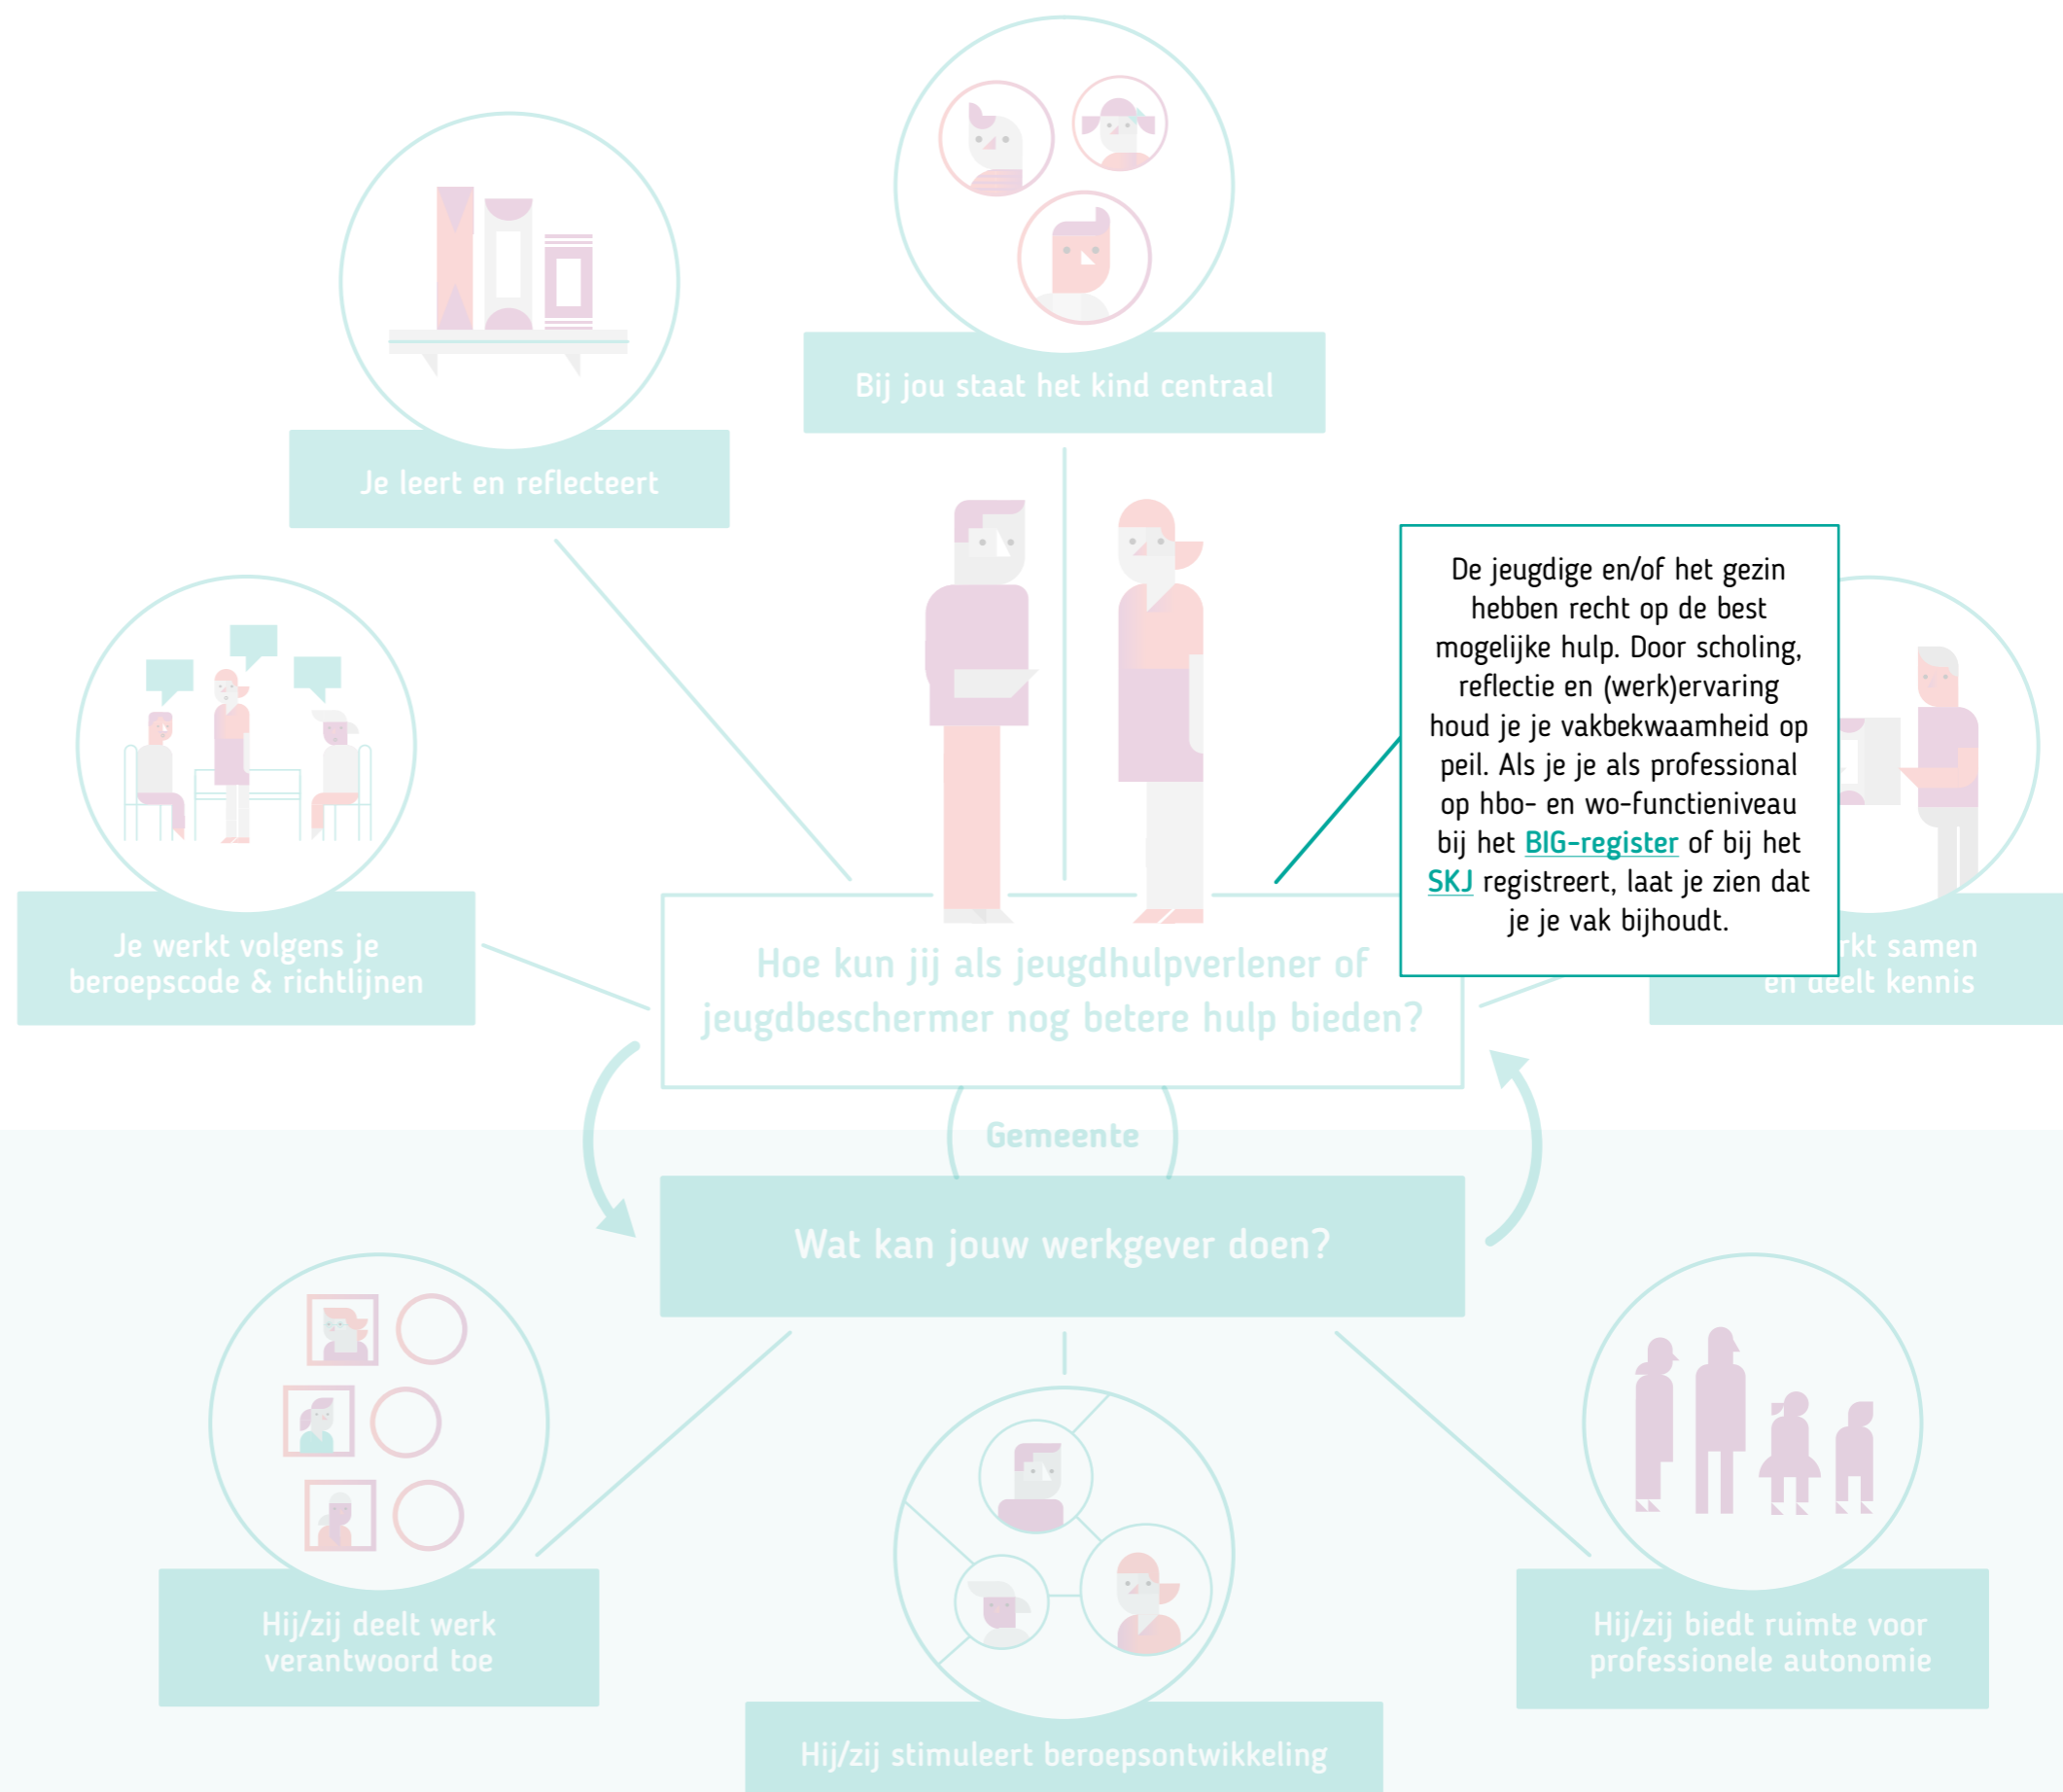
Bij jou staat het kind centraal

Je leert en reflecteert

Je werkt volgens je beroepscode & richtlijnen

De jeugdige en/of het gezin hebben recht op de best mogelijke hulp. Door scholing, reflectie en (werk)ervaring houd je je vakbekwaamheid op peil. Als je je als professional op hbo- en wo-functieniveau bij het BIG-register of bij het SKJ registreert, laat je zien dat je je vak bijhoudt.

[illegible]rkt samen en deelt kennis

Hoe kun jij als jeugdhulpverlener of jeugdbeschermer nog betere hulp bieden?

Gemeente

Wat kan jouw werkgever doen?

Hij/zij deelt werk verantwoord toe

Hij/zij biedt ruimte voor professionele autonomie

Hij/zij stimuleert beroepsontwikkeling